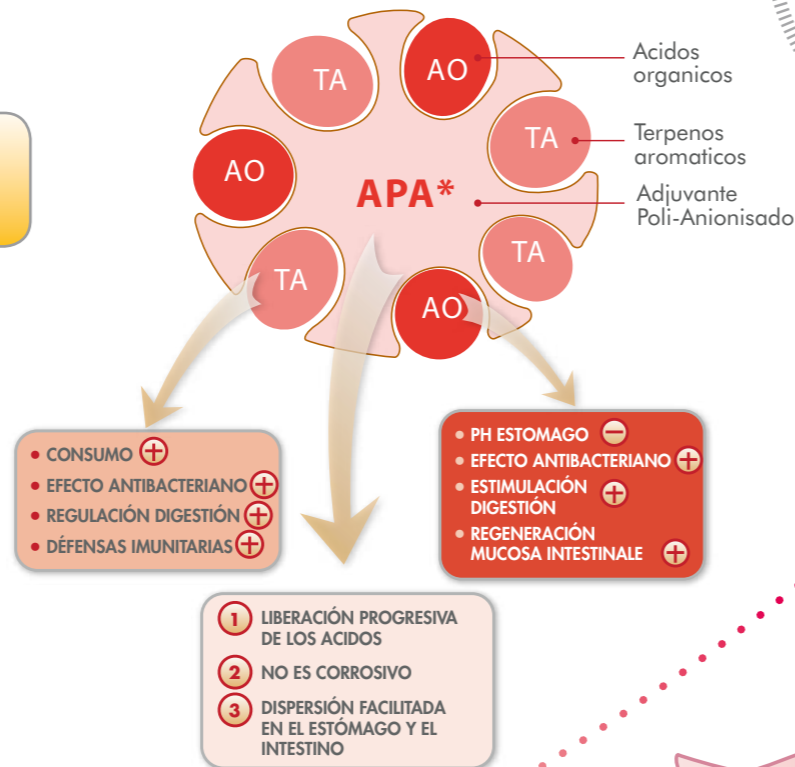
TA

AO

Acidos organicos

TA

Terpenos aromaticos

AO

APA*

Adjuvante Poli-Anionisado

TA

TA

AO

• CONSUMO +
• EFECTO ANTIBACTERIANO +
• REGULACIÓN DIGESTIÓN +
• DÉFENSAS IMUNITARIAS +

• PH ESTOMAGO −
• EFECTO ANTIBACTERIANO +
• ESTIMULACIÓN DIGESTIÓN +
• REGENERACIÓN MUCOSA INTESTINALE +

1 LIBERACIÓN PROGRESIVA DE LOS ACIDOS
2 NO ES CORROSIVO
3 DISPERSIÓN FACILITADA EN EL ESTÓMAGO Y EL INTESTINO